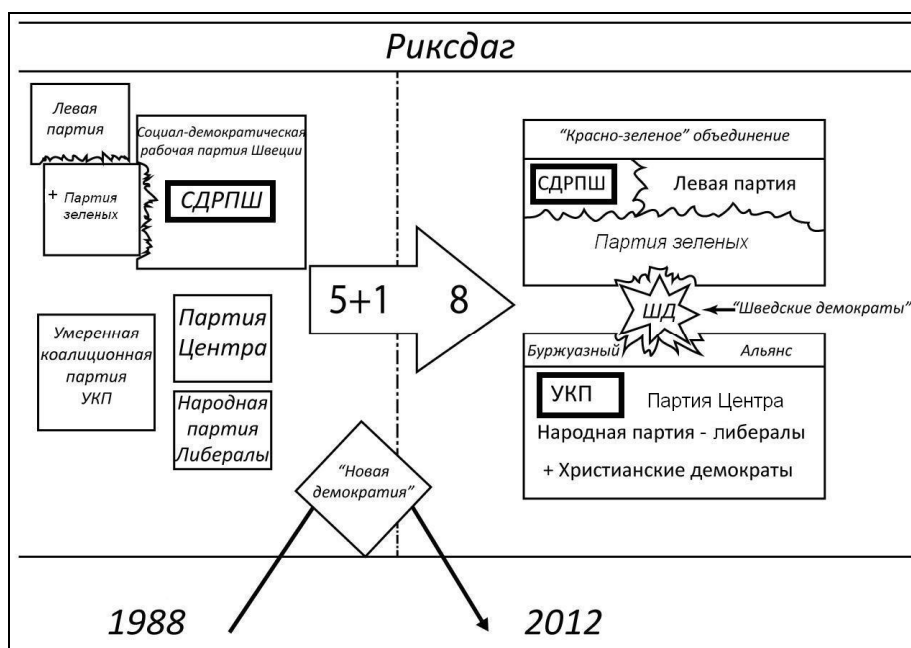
Риксдаг

Левая партия

Социал-демократическая рабочая партия Швеции

+ Партия зеленых

СДРПШ

Умеренная коалиционная партия УКП

Партия Центра

Народная партия Либералы

5+1

8

"Новая демократия"

"Красно-зеленое" объединение

СДРПШ

Левая партия

Партия зеленых

ШД

"Шведские демократы"

Буржуазный

Альянс

УКП

Партия Центра

Народная партия - либералы

+ Христианские демократы

1988

2012